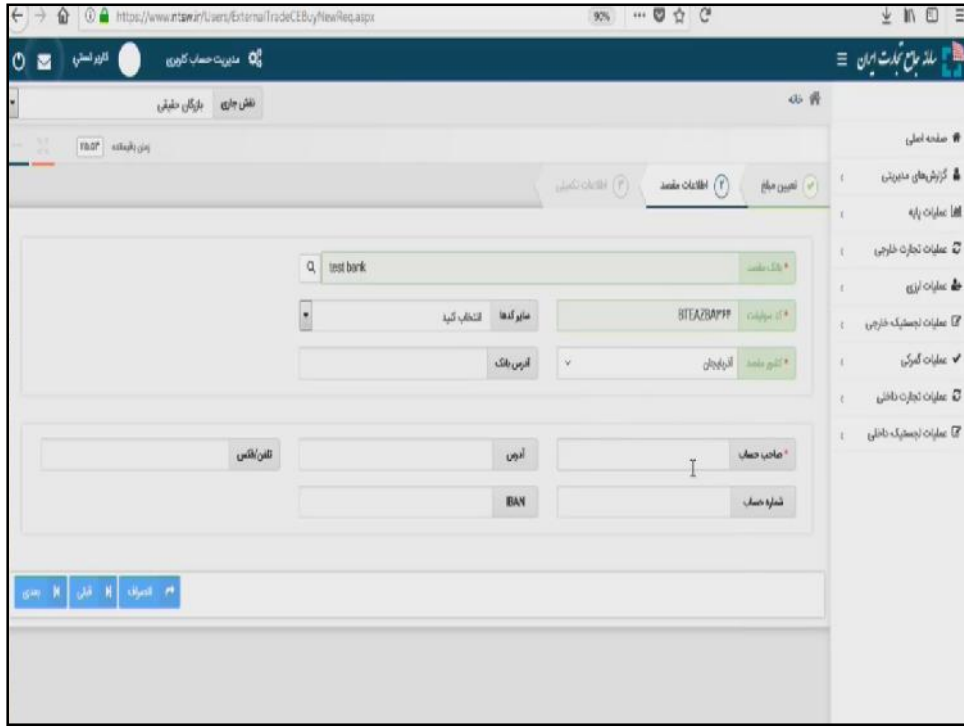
https://www.ntsw.ir/Users/ExternalTradeCEBuyNewReq.aspx 90%

سامانه جامع تجارت ایران

مدیریت حساب کاربری

نقش جاری بازرگان حقیقی

خانه

زمان باقیمانده ۲۸:۵۳

صفحه اصلی
گزارش‌های مدیریتی
عملیات پایه
عملیات تجارت خارجی
عملیات ارزی
عملیات لجستیک خارجی
عملیات گمرکی
عملیات تجارت داخلی
عملیات لجستیک داخلی

تعیین مبالغ
۲ اطلاعات مقصد
۳ اطلاعات تکمیلی

* بانک مقصد test bank
* کد سوئیفت BTEAZBA۲۲۲
سایر کدها انتخاب کنید
* کشور مقصد آذربایجان
آدرس بانک

* صاحب حساب
آدرس
تلفن/فکس
شماره حساب
IBAN

انصراف قبلی بعدی